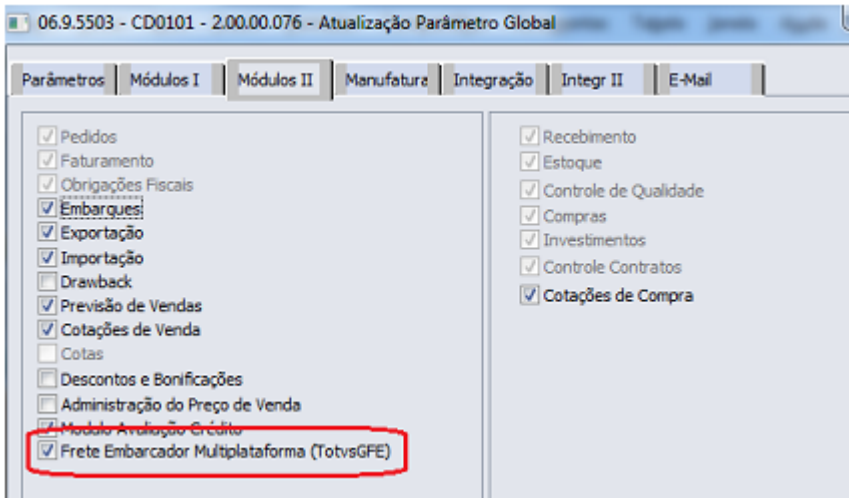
06.9.5503 - CD0101 - 2.00.00.076 - Atualização Parâmetro Global

Parâmetros | Módulos I | Módulos II | Manufatura | Integração | Integr II | E-Mail

Pedidos
Faturamento
Obrigações Fiscais
Embarques
Exportação
Importação
Drawback
Previsão de Vendas
Cotações de Venda
Cotas
Descontos e Bonificações
Administração do Preço de Venda
Modulo Avaliação Crédito
Frete Embarcador Multiplataforma (TotvsGFE)

Recebimento
Estoque
Controle de Qualidade
Compras
Investimentos
Controle Contratos
Cotações de Compra